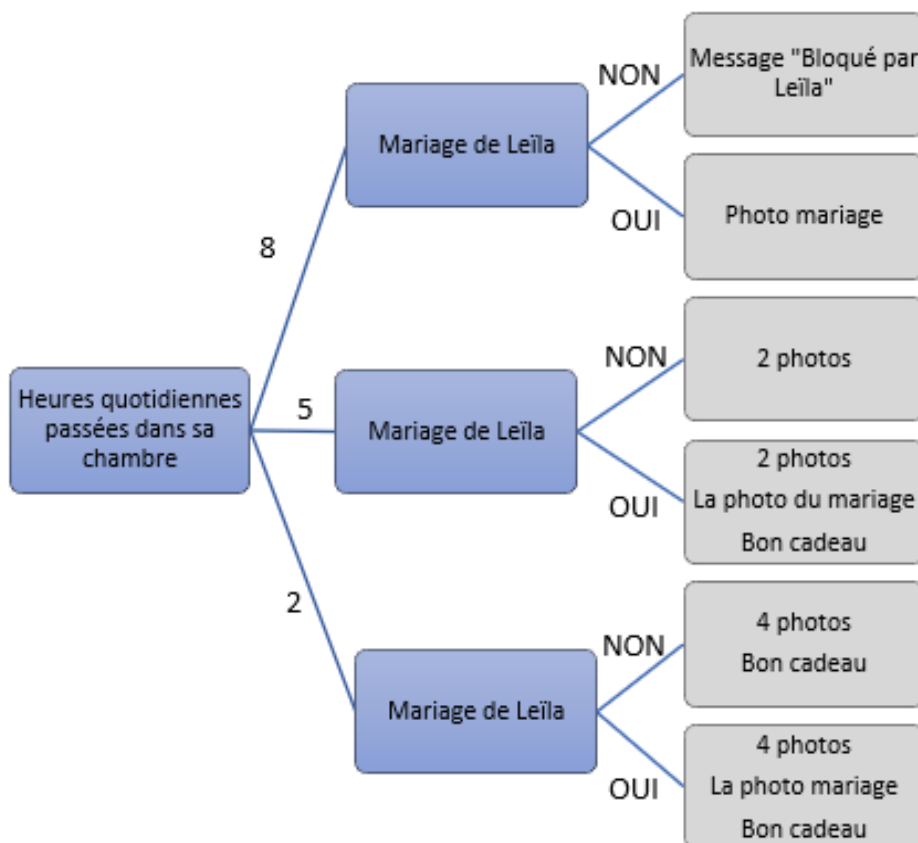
Heures quotidiennes passées dans sa chambre

8

Mariage de Leïla

NON

Message "Bloqué par Leïla"

OUI

Photo mariage

5

Mariage de Leïla

NON

2 photos

OUI

2 photos
La photo du mariage
Bon cadeau

2

Mariage de Leïla

NON

4 photos
Bon cadeau

OUI

4 photos
La photo mariage
Bon cadeau